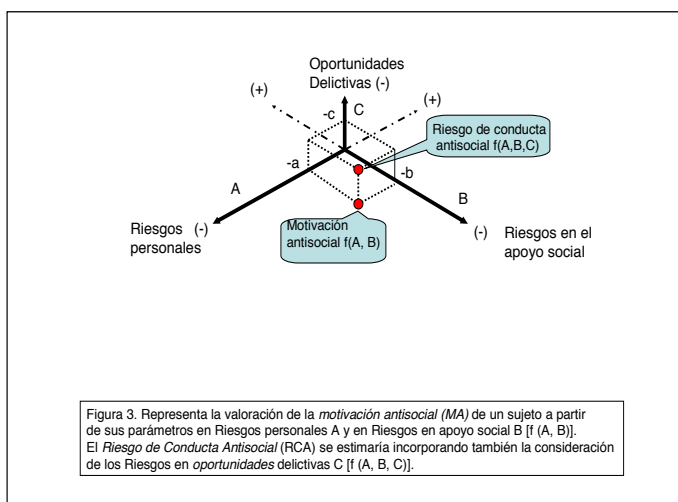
Oportunidades Delictivas (-)

(+)

(+)

C

-c

Riesgo de conducta antisocial f(A,B,C)

-a

-b

A

B

Riesgos (-) personales

Motivación antisocial f(A, B)

(-)

Riesgos en el apoyo social

Figura 3. Representa la valoración de la *motivación antisocial (MA)* de un sujeto a partir de sus parámetros en Riesgos personales A y en Riesgos en apoyo social B [f (A, B)].
El *Riesgo de Conducta Antisocial* (RCA) se estimaría incorporando también la consideración de los Riesgos en *oportunidades* delictivas C [f (A, B, C)].